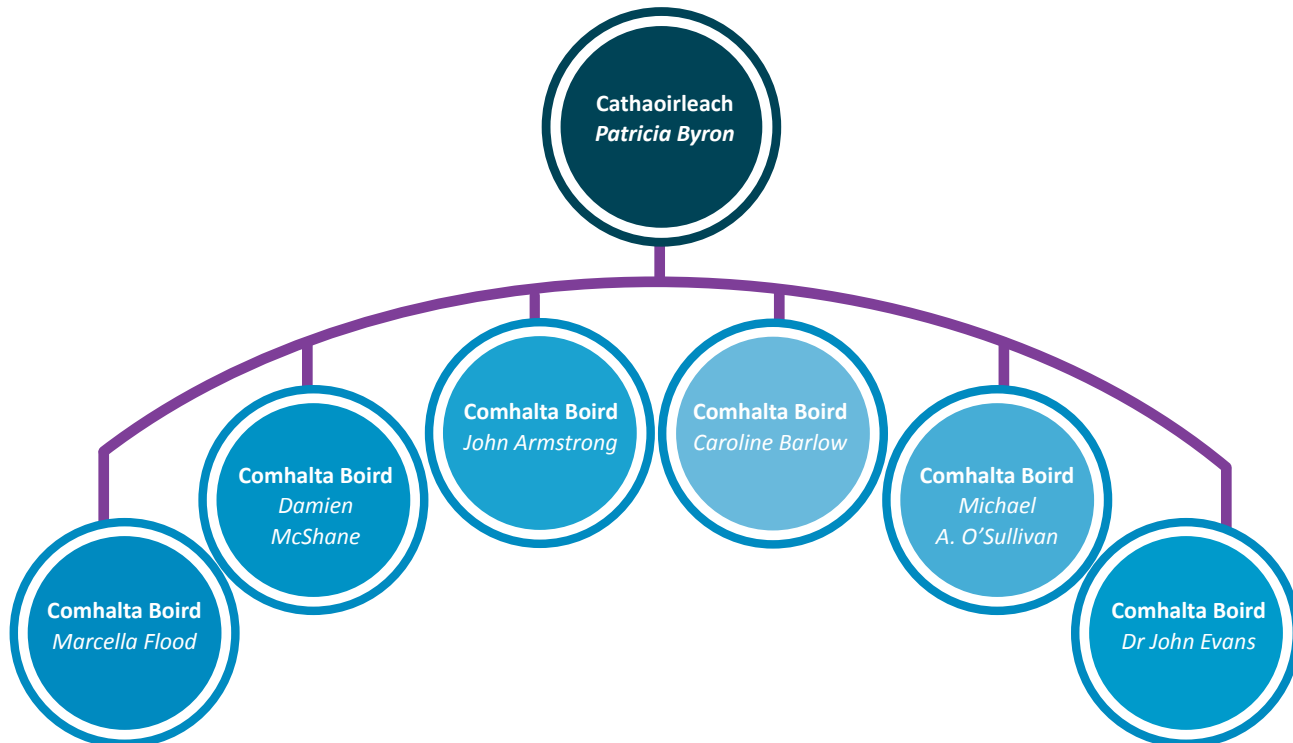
Cathaoirleach
*Patricia Byron*

Comhalta Boird
*Marcella Flood*

Comhalta Boird
*Damien McShane*

Comhalta Boird
*John Armstrong*

Comhalta Boird
*Caroline Barlow*

Comhalta Boird
*Michael A. O'Sullivan*

Comhalta Boird
*Dr John Evans*